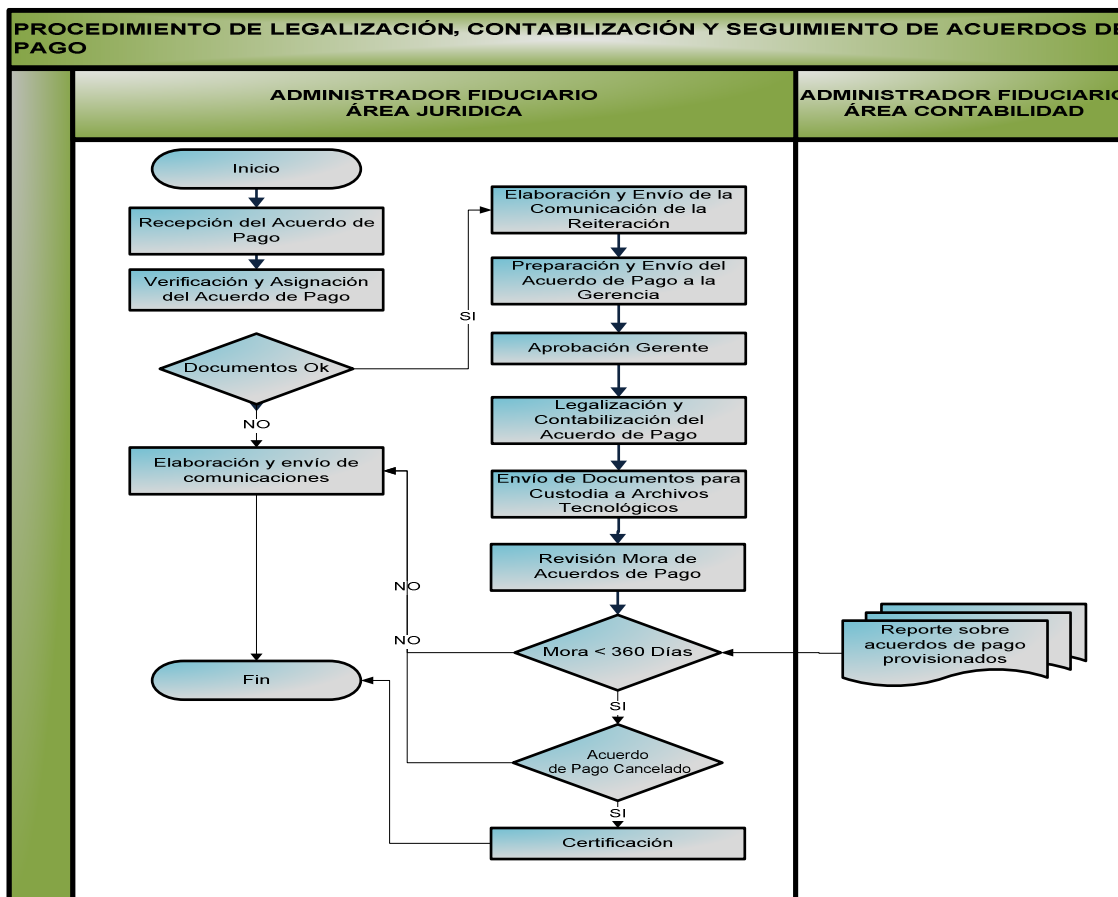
PROCEDIMIENTO DE LEGALIZACIÓN, CONTABILIZACIÓN Y SEGUIMIENTO DE ACUERDOS DE PAGO

ADMINISTRADOR FIDUCIARIO
ÁREA JURIDICA

ADMINISTRADOR FIDUCIARIO
ÁREA CONTABILIDAD

Inicio

Recepción del Acuerdo de Pago

Verificación y Asignación del Acuerdo de Pago

Documentos Ok

SI

NO

Elaboración y envío de comunicaciones

Fin

Elaboración y Envío de la Comunicación de la Reiteración

Preparación y Envío del Acuerdo de Pago a la Gerencia

Aprobación Gerente

Legalización y Contabilización del Acuerdo de Pago

Envío de Documentos para Custodia a Archivos Tecnológicos

Revisión Mora de Acuerdos de Pago

NO

NO

Mora < 360 Días

Reporte sobre acuerdos de pago provisionados

SI

Acuerdo de Pago Cancelado

SI

Certificación